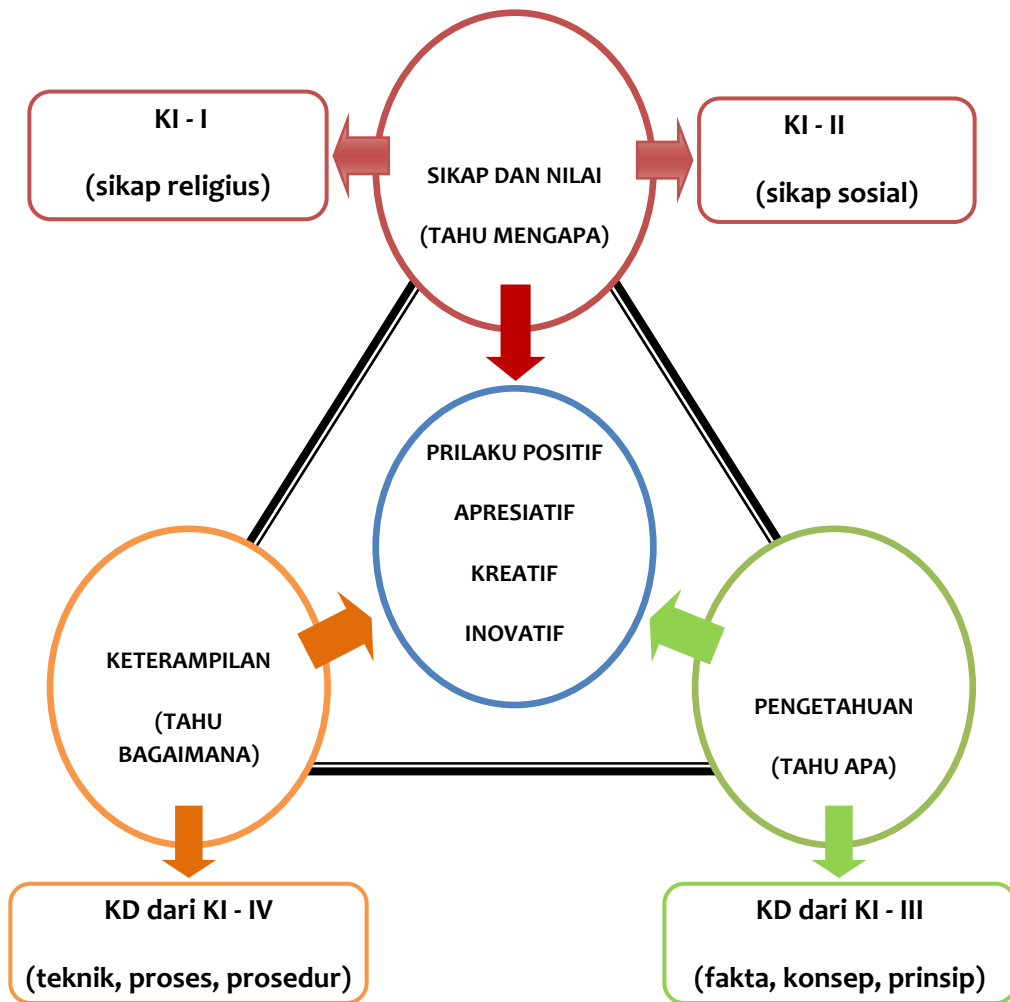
KI - I

(sikap religius)

SIKAP DAN NILAI

(TAHU MENGAPA)

KI - II

(sikap sosial)

PRILAKU POSITIF

APRESIATIF

KREATIF

INOVATIF

KETERAMPILAN

(TAHU BAGAIMANA)

PENGETAHUAN

(TAHU APA)

KD dari KI - IV

(teknik, proses, prosedur)

KD dari KI - III

(fakta, konsep, prinsip)